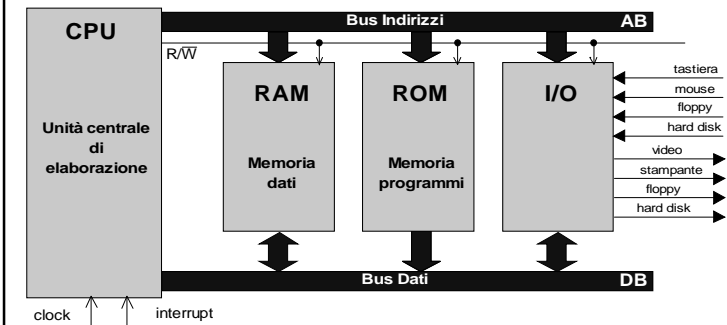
CPU

Bus Indirizzi

AB

$R/\overline{W}$

Unità centrale di elaborazione

RAM

Memoria dati

ROM

Memoria programmi

I/O

tastiera

mouse

floppy

hard disk

video

stampante

floppy

hard disk

Bus Dati

DB

clock

interrupt